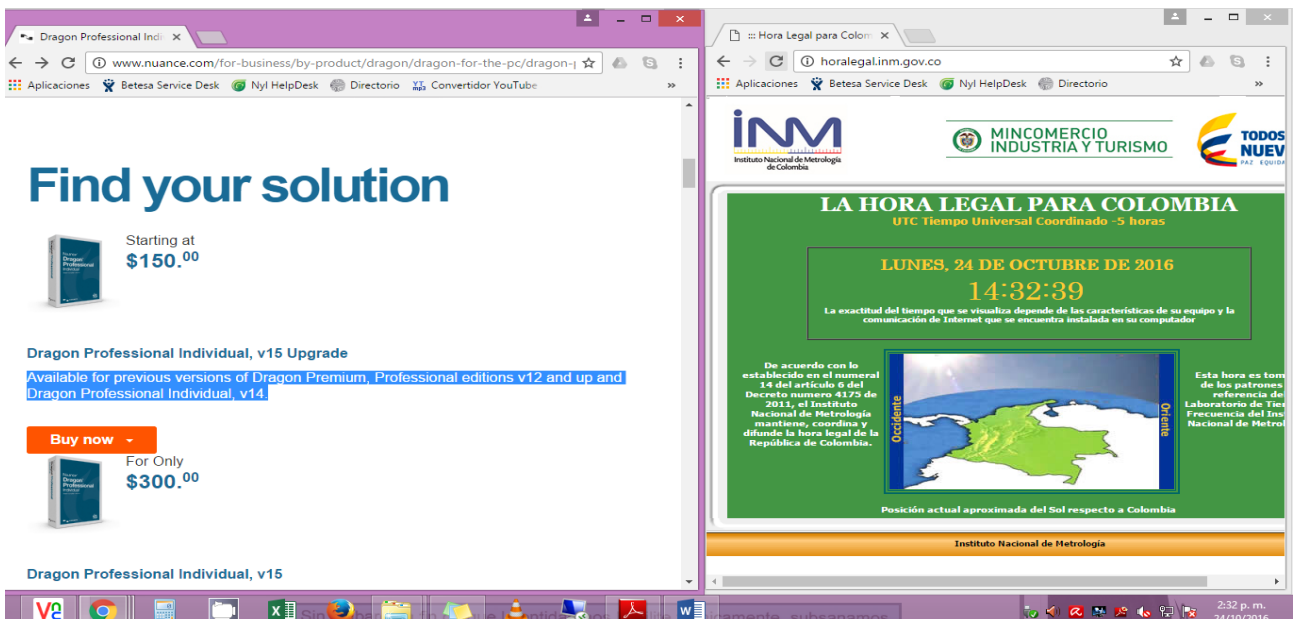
Dragon Professional Indi ×

www.nuance.com/for-business/by-product/dragon/dragon-for-the-pc/dragon-

Aplicaciones Betesa Service Desk Nyl HelpDesk Directorio Convertidor YouTube »

Find your solution

Starting at
$150.^{00}$

Dragon Professional Individual, v15 Upgrade

Available for previous versions of Dragon Premium, Professional editions v12 and up and Dragon Professional Individual, v14.

Buy now

For Only
$300.^{00}$

Dragon Professional Individual, v15

:: Hora Legal para Colom ×

horalegal.inm.gov.co

Aplicaciones Betesa Service Desk Nyl HelpDesk Directorio »

INM Instituto Nacional de Metrología de Colombia

MINCOMERCIO INDUSTRIA Y TURISMO

TODOS NUEV PAZ EQUIDA

LA HORA LEGAL PARA COLOMBIA
UTC Tiempo Universal Coordinado -5 horas

LUNES, 24 DE OCTUBRE DE 2016
14:32:39
La exactitud del tiempo que se visualiza depende de las características de su equipo y la comunicación de Internet que se encuentra instalada en su computador

De acuerdo con lo establecido en el numeral 14 del artículo 6 del Decreto numero 4175 de 2011, el Instituto Nacional de Metrología mantiene, coordina y difunde la hora legal de la República de Colombia.

Occidente

Oriente

Esta hora es tom de los patrones referencia del Laboratorio de Tie Frecuencia del Ins Nacional de Metrol

Posición actual aproximada del Sol respecto a Colombia

Instituto Nacional de Metrología

2:32 p. m.
24/10/2016